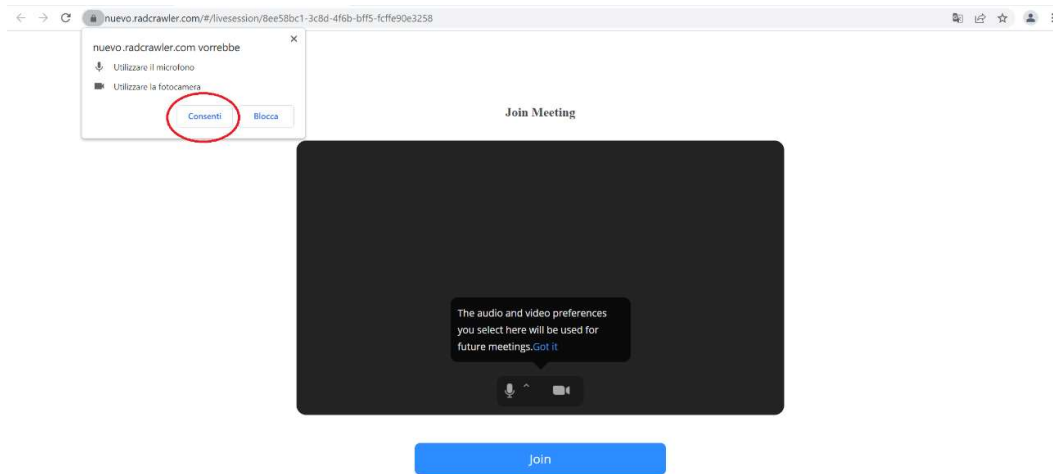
nuevo.radcrawler.com/#/livesession/8ee58bc1-3c8d-4f6b-bff5-fcffe90e3258

nuevo.radcrawler.com vorrebbe

Utilizzare il microfono

Utilizzare la fotocamera

Consenti

Blocca

Join Meeting

The audio and video preferences you select here will be used for future meetings.Got it

Join